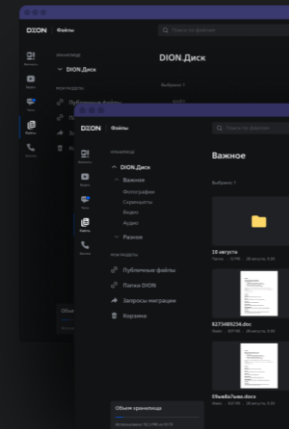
DION Файлы

ХРАНИЛИЩЕ

DION.Диск

РАЗДЕЛЫ

DION.Диск

DION Файлы

Поиск по файлам

ХРАНИЛИЩЕ

DION.Диск

Важное

Фотографии

Скриншоты

Видео

Аудио

Разное

РАЗДЕЛЫ

Публичные файлы

Папки DION

Запросы миграции

Корзина

Общее хранилище

Важное

Выбрано: 1

10 августа

8273480234.doc

59ad6b7aee.docx

Общее хранилище